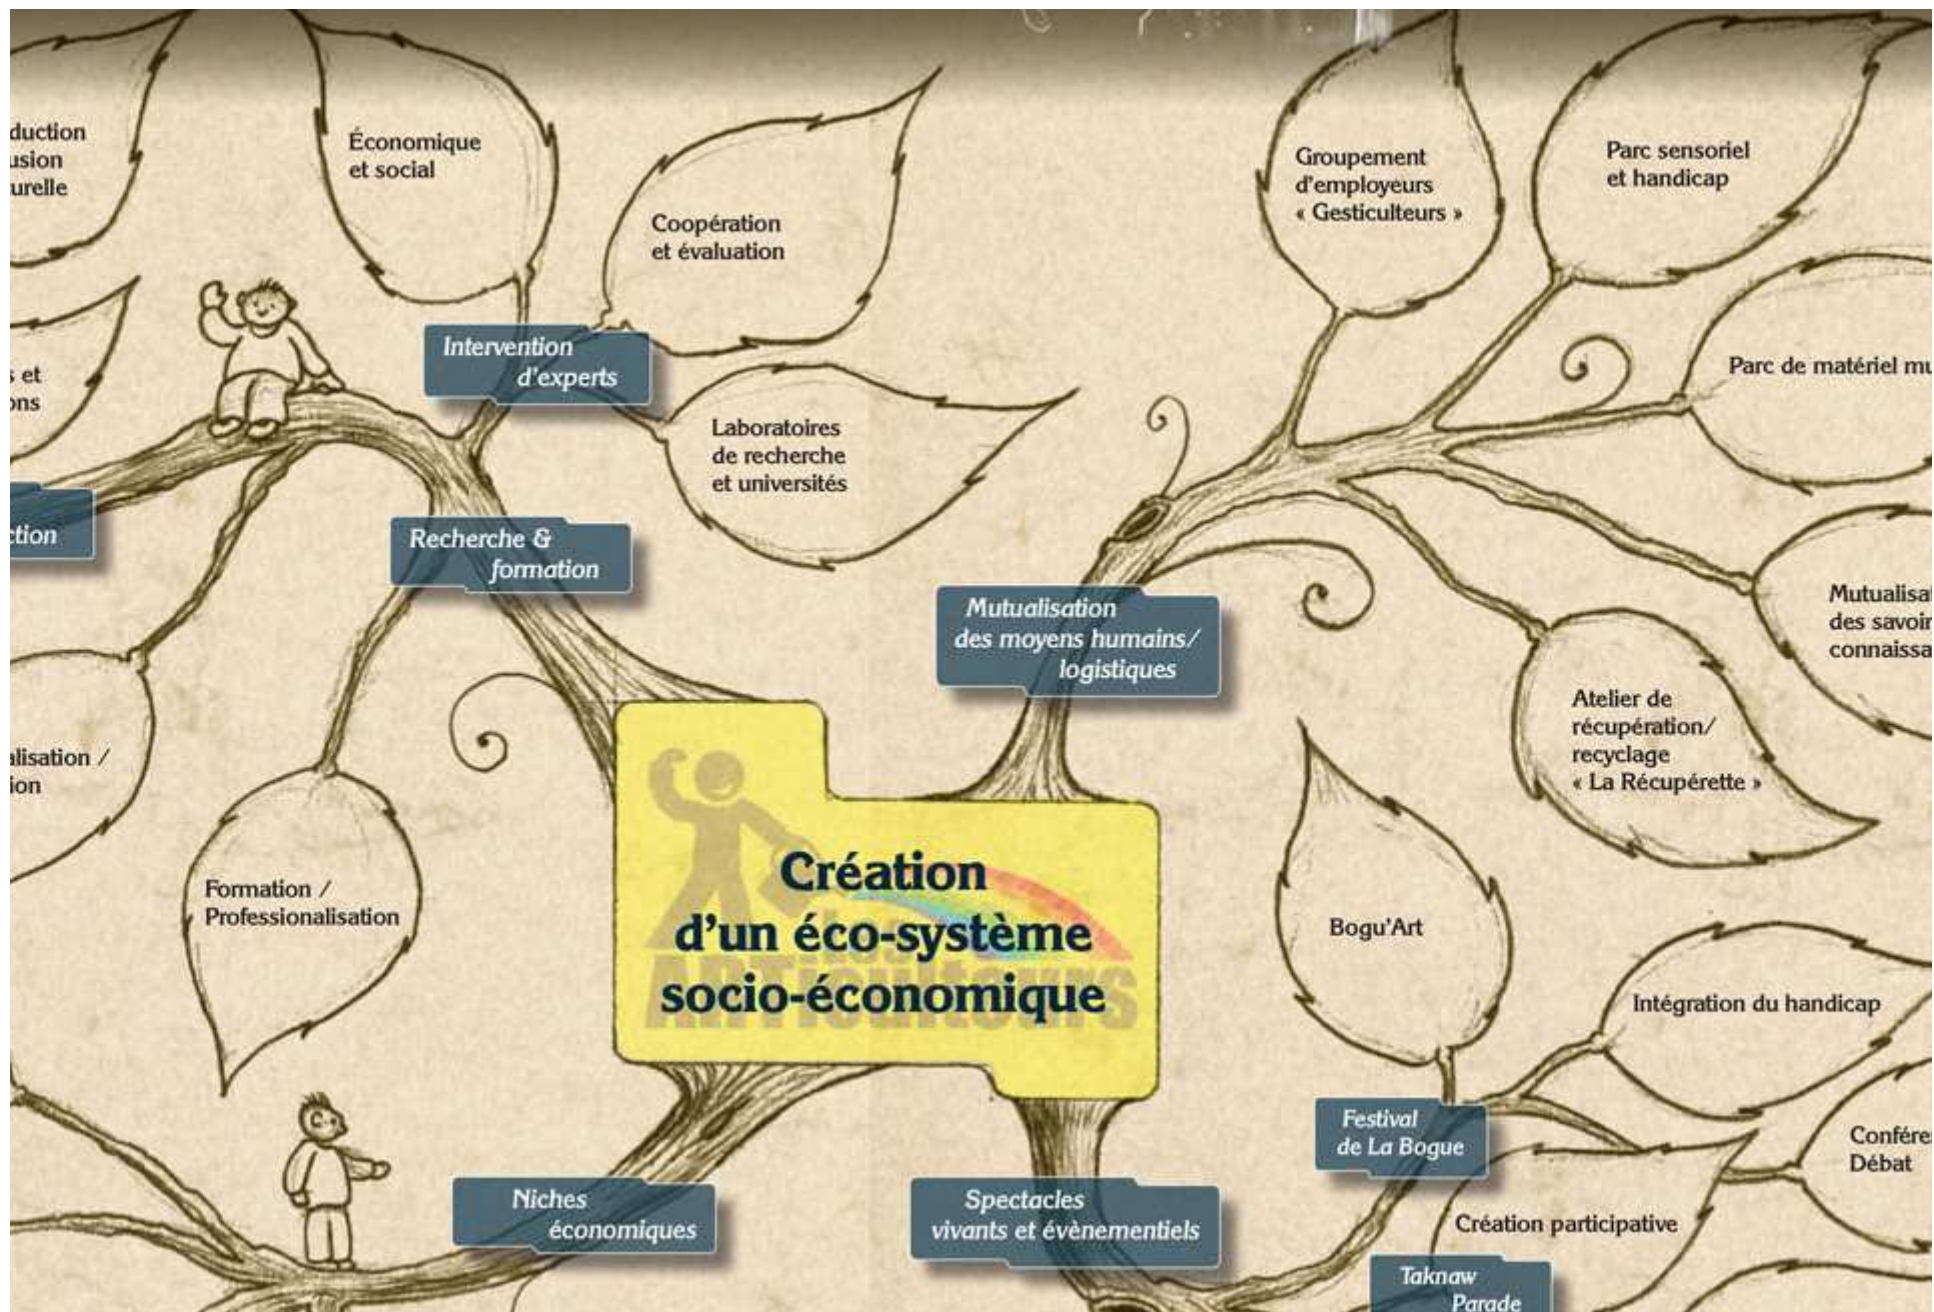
duction
usion
urelle

Économique
et social

Coopération
et évaluation

Groupement
d'employeurs
« Gesticulteurs »

Parc sensoriel
et handicap

s et
ons

Intervention
d'experts

Laboratoires
de recherche
et universités

Parc de matériel mu

ction

Recherche &
formation

Mutualisation
des moyens humains/
logistiques

Mutualisa
des savoir
connaissa

alisation /
ion

Atelier de
récupération/
recyclage
« La Récupérette »

Formation /
Professionalisation

Création
d'un éco-système
socio-économique

Bogu'Art

Intégration du handicap

Festival
de La Bogue

Confére
Débat

Niches
économiques

Spectacles
vivants et évènementiels

Création participative

Taknaw
Parade